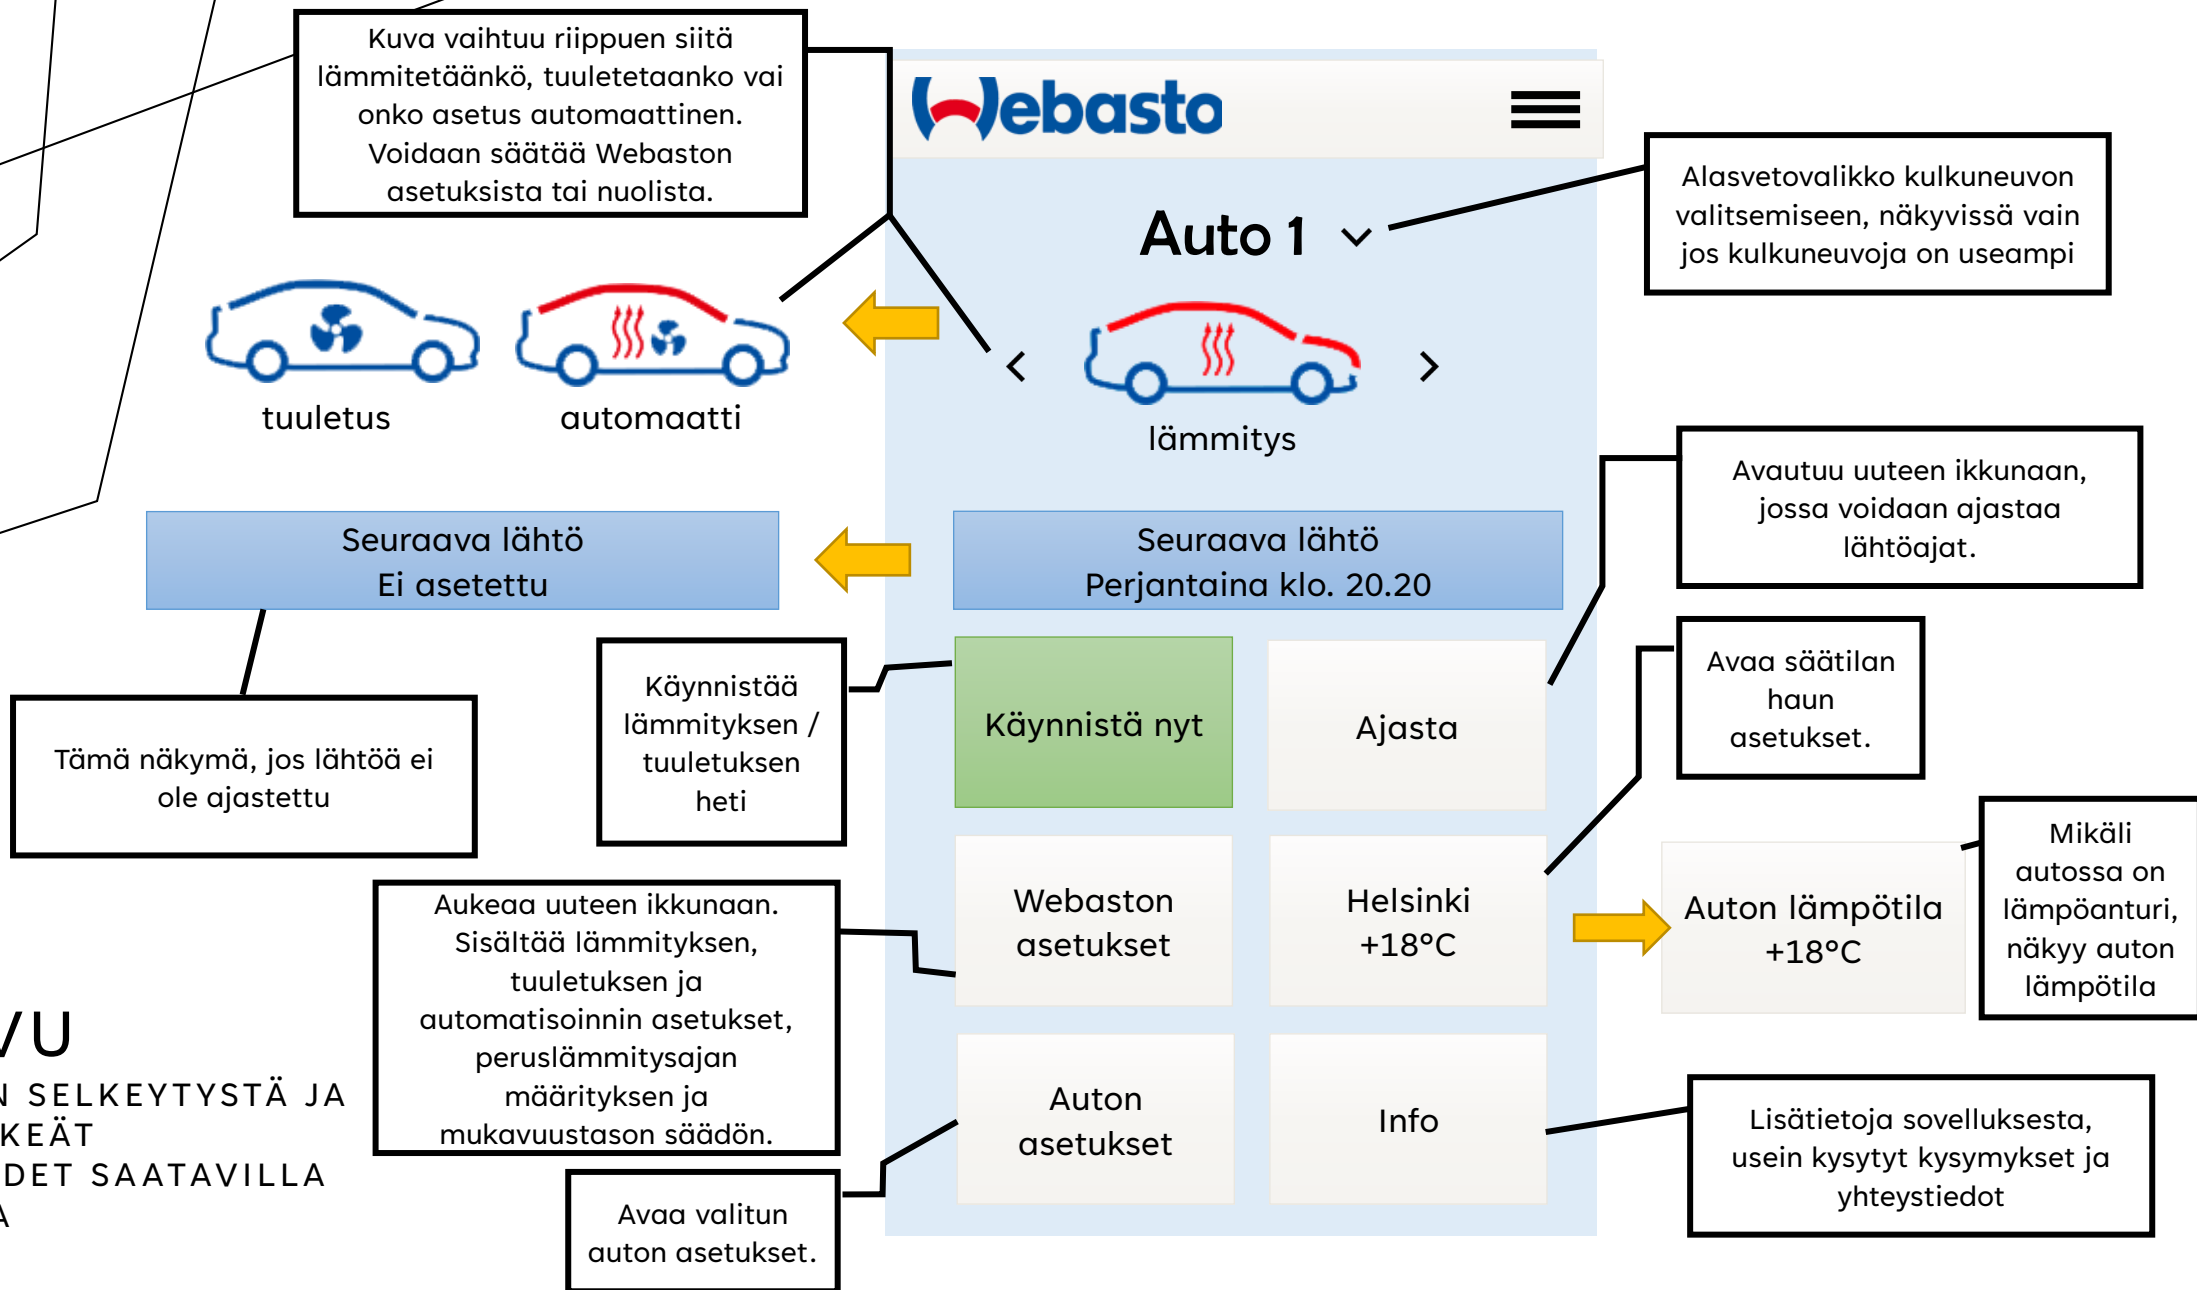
Kuva vaihtuu riippuen siitä lämmitetäänkö, tuuletetaanko vai onko asetus automaattinen. Voidaan säätää Webaston asetuksista tai nuolista.

Webasto

Auto 1

Alasvetovalikko kulkuneuvon valitsemiseen, näkyvissä vain jos kulkuneuvoja on useampi

tuuletus

automaatti

lämmitys

Avautuu uuteen ikkunaan, jossa voidaan ajastaa lähtöajat.

Seuraava lähtö
Ei asetettu

Seuraava lähtö
Perjantaina klo. 20.20

Käynnistää lämmityksen / tuuletuksen heti

Käynnistä nyt

Ajasta

Avaa säätilan haun asetukset.

Tämä näkymä, jos lähtöä ei ole ajastettu

Webaston asetukset

Helsinki
+18°C

Auton lämpötila
+18°C

Mikäli autossa on lämpöanturi, näkyy auton lämpötila

Aukeaa uuteen ikkunaan. Sisältää lämmityksen, tuuletuksen ja automatisoinnin asetukset, peruslämmitysajan määrityksen ja mukavuustason säädön.

/U
N SELKEYTYSTÄ JA
KEÄT
DET SAATAVILLA
A

Auton asetukset

Info

Lisätietoja sovelluksesta, usein kysytyt kysymykset ja yhteystiedot

Avaa valitun auton asetukset.